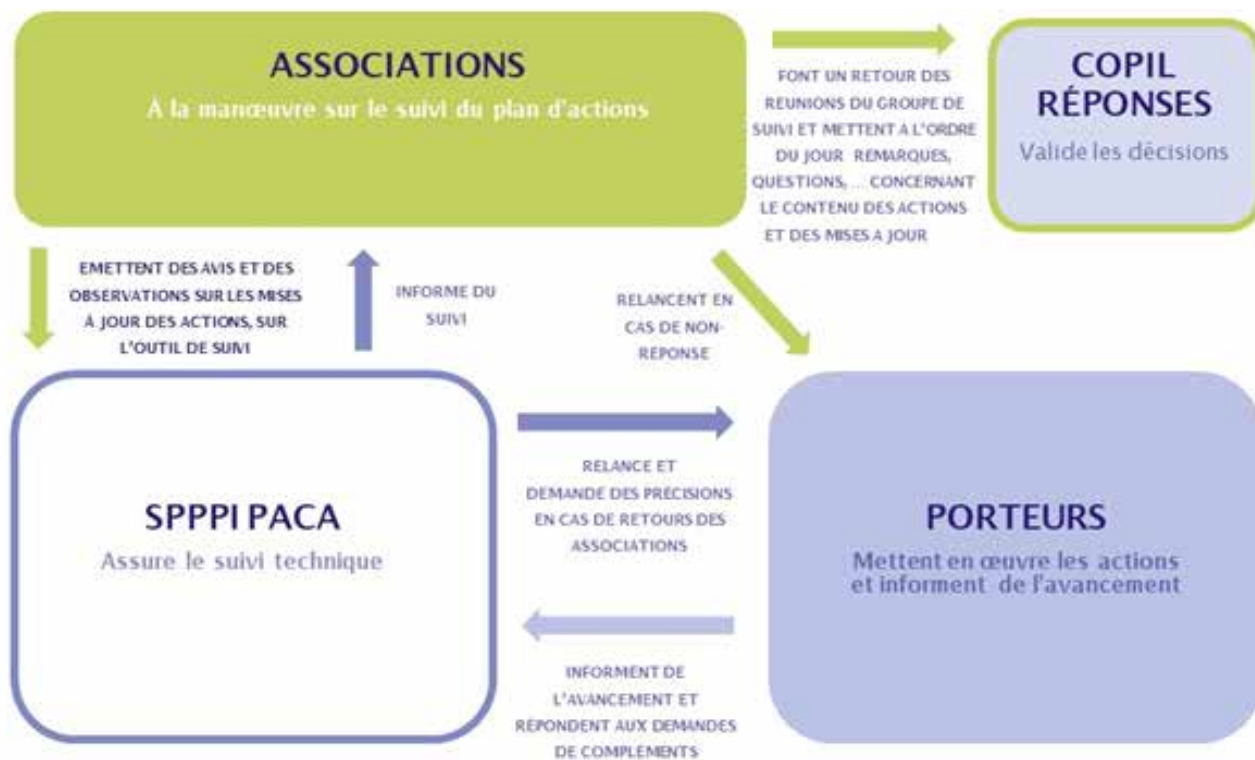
ASSOCIATIONS
À la manœuvre sur le suivi du plan d'actions

FONT UN RETOUR DES REUNIONS DU GROUPE DE SUIVI ET METTENT A L'ORDRE DU JOUR REMARQUES, QUESTIONS, ... CONCERNANT LE CONTENU DES ACTIONS ET DES MISES A JOUR

COPIL RÉPONSES
Valide les décisions

EMETTENT DES AVIS ET DES OBSERVATIONS SUR LES MISES À JOUR DES ACTIONS, SUR L'OUTIL DE SUIVI

INFORME DU SUIVI

RELANCENT EN CAS DE NON-REPONSE

SPPPI PACA
Assure le suivi technique

RELANCE ET DEMANDE DES PRÉCISIONS EN CAS DE RETOURS DES ASSOCIATIONS

PORTEURS
Mettent en œuvre les actions et informent de l'avancement

INFORMENT DE L'AVANCEMENT ET REPONDENT AUX DEMANDES DE COMPLEMENTS